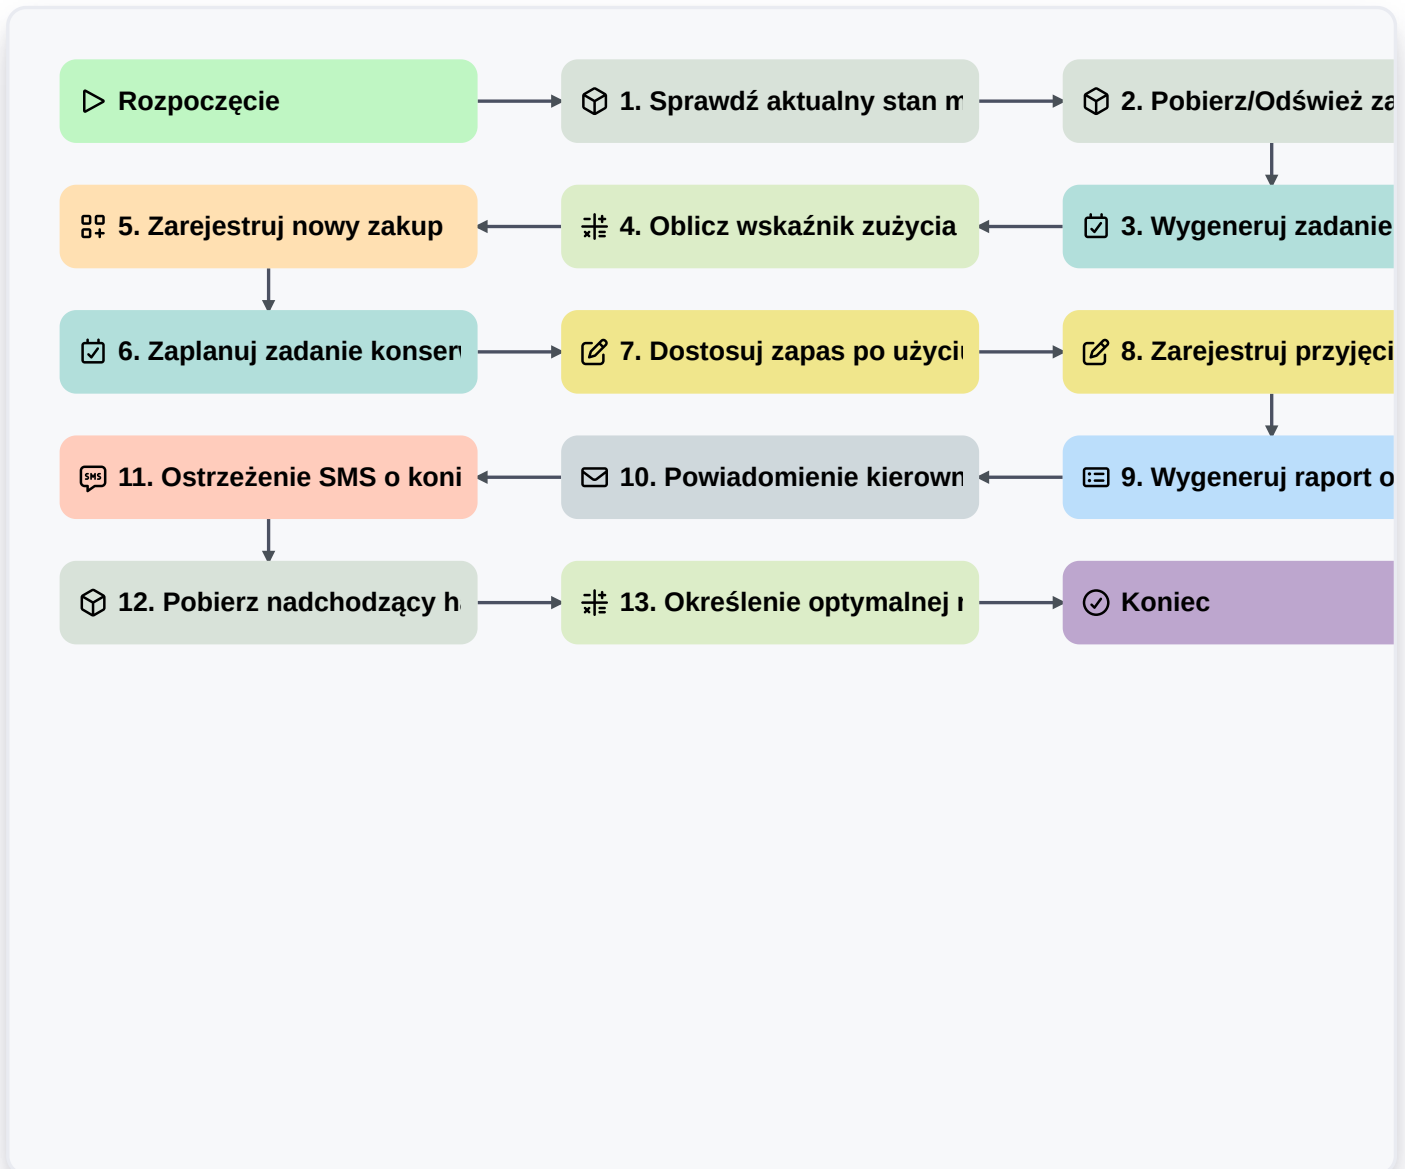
Rozpoczęcie

1. Sprawdź aktualny stan m

2. Pobierz/Odśwież za

3. Wygeneruj zadanie

4. Oblicz wskaźnik zużycia

5. Zarejestruj nowy zakup

6. Zaplanuj zadanie konser

7. Dostosuj zapas po użyciu

8. Zarejestruj przyjęci

9. Wygeneruj raport o

10. Powiadomienie kierown

11. Ostrzeżenie SMS o koni

12. Pobierz nadchodzący h

13. Określenie optymalnej

Koniec